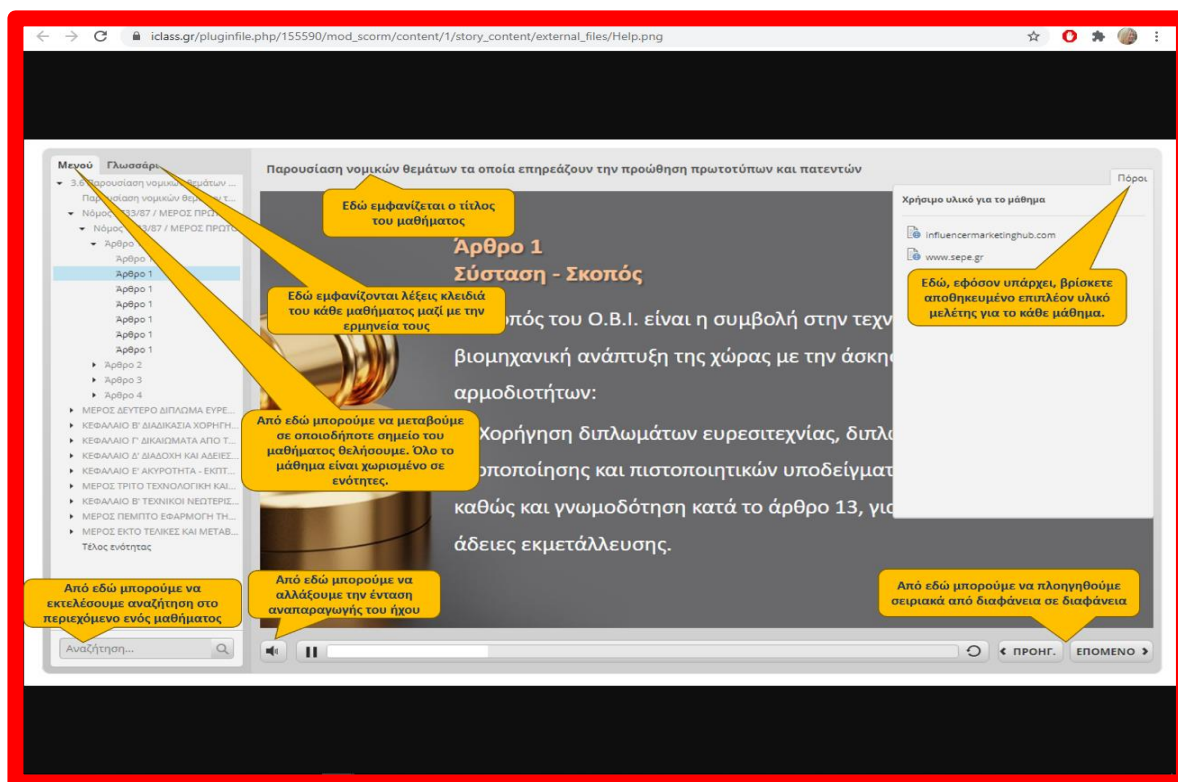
iclass.gr/pluginfile.php/155590/mod_scorm/content/1/story_content/external_files/Help.png

Μενού Γλωσσάρι

Παρουσίαση νομικών θεμάτων τα οποία επηρεάζουν την προώθηση πρωτοτύπων και πατεντών

Πόροι

3.6 Παρουσίαση νομικών θεμάτων ...
Παρουσίαση νομικών θεμάτων τ...
Νόμος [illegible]33/87 / ΜΕΡΟΣ ΠΡΩ...
Νόμος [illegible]33/87 / ΜΕΡΟΣ ΠΡΩΤΟ...
Άρθρο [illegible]
Άρθρο 1
Άρθρο 1
Άρθρο 1
Άρθρο 1
Άρθρο 1
Άρθρο 1
Άρθρο 1
Άρθρο 2
Άρθρο 3
Άρθρο 4
ΜΕΡΟΣ ΔΕΥΤΕΡΟ ΔΙΠΛΩΜΑ ΕΥΡΕ...
ΚΕΦΑΛΑΙΟ Β' ΔΙΑΔΙΚΑΣΙΑ ΧΟΡΗΓΗ...
ΚΕΦΑΛΑΙΟ Γ' ΔΙΚΑΙΩΜΑΤΑ ΑΠΟ Τ...
ΚΕΦΑΛΑΙΟ Δ' ΔΙΑΔΟΧΗ ΚΑΙ ΑΔΕΙΕΣ...
ΚΕΦΑΛΑΙΟ Ε' ΑΚΥΡΟΤΗΤΑ - ΕΚΠΤ...
ΜΕΡΟΣ ΤΡΙΤΟ ΤΕΧΝΟΛΟΓΙΚΗ ΚΑΙ...
ΚΕΦΑΛΑΙΟ Β' ΤΕΧΝΙΚΟΙ ΝΕΩΤΕΡΙΣ...
ΜΕΡΟΣ ΠΕΜΠΤΟ ΕΦΑΡΜΟΓΗ ΤΗ...
ΜΕΡΟΣ ΕΚΤΟ ΤΕΛΙΚΕΣ ΚΑΙ ΜΕΤΑΒ...
Τέλος ενότητας

Εδώ εμφανίζεται ο τίτλος του μαθήματος

Άρθρο 1
Σύσταση - Σκοπός

Εδώ εμφανίζονται λέξεις κλειδιά του κάθε μαθήματος μαζί με την ερμηνεία τους

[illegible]κοπός του Ο.Β.Ι. είναι η συμβολή στην τεχν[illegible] βιομηχανική ανάπτυξη της χώρας με την άσκη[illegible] αρμοδιοτήτων:

Από εδώ μπορούμε να μεταβούμε σε οποιοδήποτε σημείο του μαθήματος θελήσουμε. Όλο το μάθημα είναι χωρισμένο σε ενότητες.

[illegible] Χορήγηση διπλωμάτων ευρεσιτεχνίας, διπλ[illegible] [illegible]οποίησης και πιστοποιητικών υποδείγματ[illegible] καθώς και γνωμοδότηση κατά το άρθρο 13, γι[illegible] άδειες εκμετάλλευσης.

Χρήσιμο υλικό για το μάθημα
influencermarketinghub.com
www.sepe.gr

Εδώ, εφόσον υπάρχει, βρίσκετε αποθηκευμένο επιπλέον υλικό μελέτης για το κάθε μάθημα.

Από εδώ μπορούμε να εκτελέσουμε αναζήτηση στο περιεχόμενο ενός μαθήματος

Από εδώ μπορούμε να αλλάξουμε την ένταση αναπαραγωγής του ήχου

Από εδώ μπορούμε να πλοηγηθούμε σειριακά από διαφάνεια σε διαφάνεια

Αναζήτηση...

ΠΡΟΗΓ.
ΕΠΟΜΕΝΟ